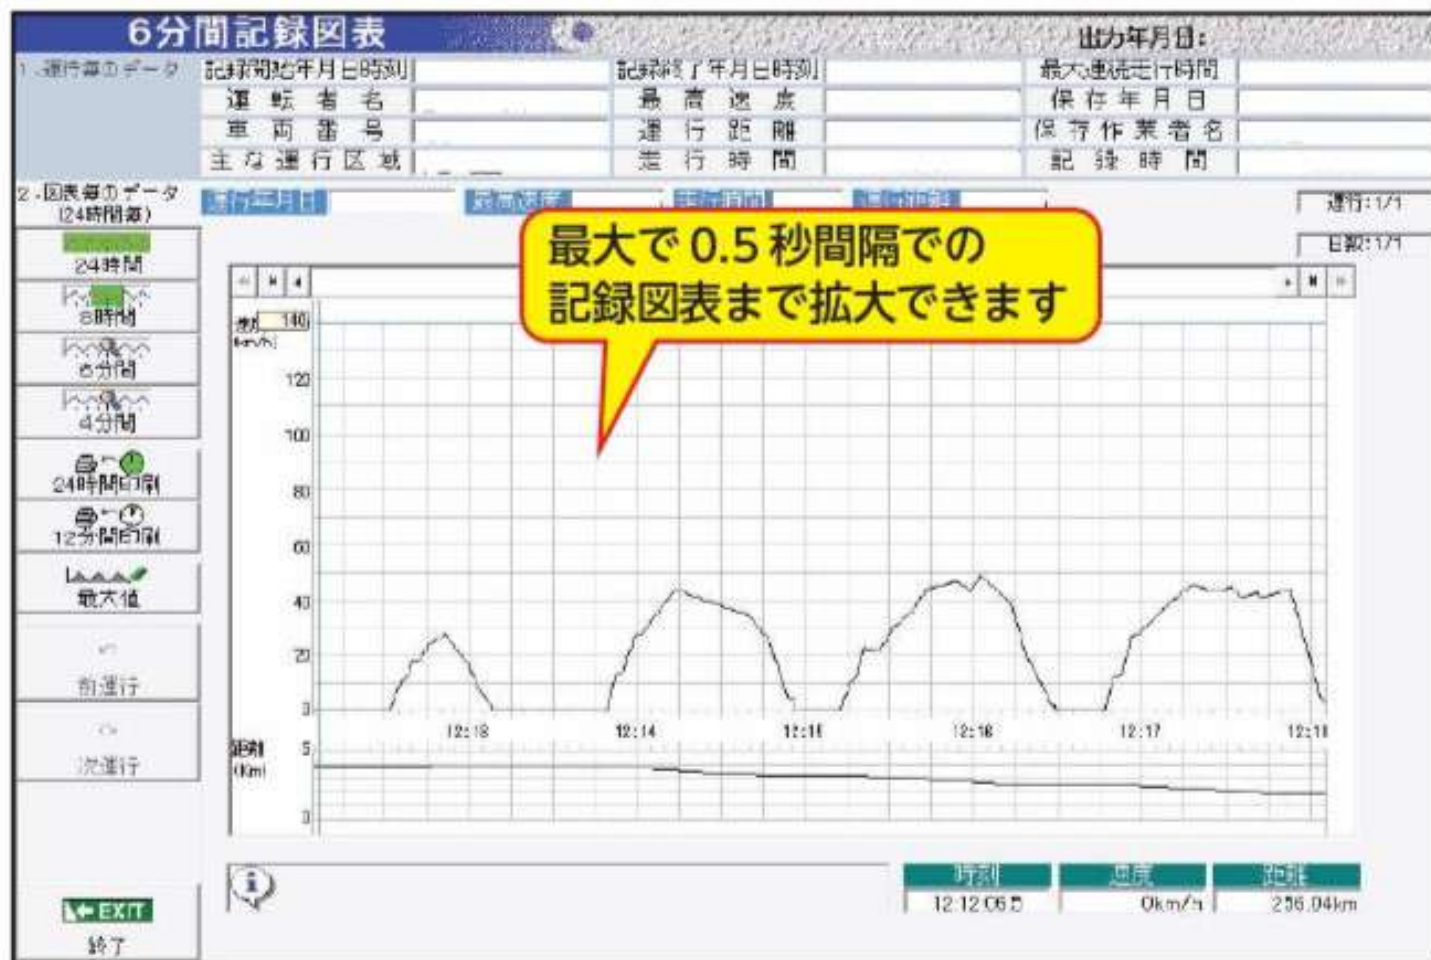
6分間記録図表

出力年月日:

1.運行毎のデータ

| 記録開始年月日時刻 | | 記録終了年月日時刻 | | 最大連続走行時間 | |
|---|---|---|---|---|---|
| 運転者名 | | 最高速度 | | 保存年月日 | |
| 車両番号 | | 運行距離 | | 保存作業者名 | |
| 主な運行区域 | | 走行時間 | | 記録時間 | |

2.図表毎のデータ(24時間毎)

運行年月日 最高速度 走行時間 運行距離

運行:1/1
日数:1/1

24時間
8時間
6分間
4分間
24時間印刷
12分間印刷
最大値
前運行
次運行
EXIT
終了

最大で 0.5 秒間隔での
記録図表まで拡大できます

速度 140
(km/h)
120
100
80
60
40
20
0

12:13 12:14 12:15 12:16 12:17 12:18

距離 5
(Km)
0

| 時刻 | 速度 | 距離 |
|---|---|---|
| 12:12:06.5 | 0km/h | 256.04km |